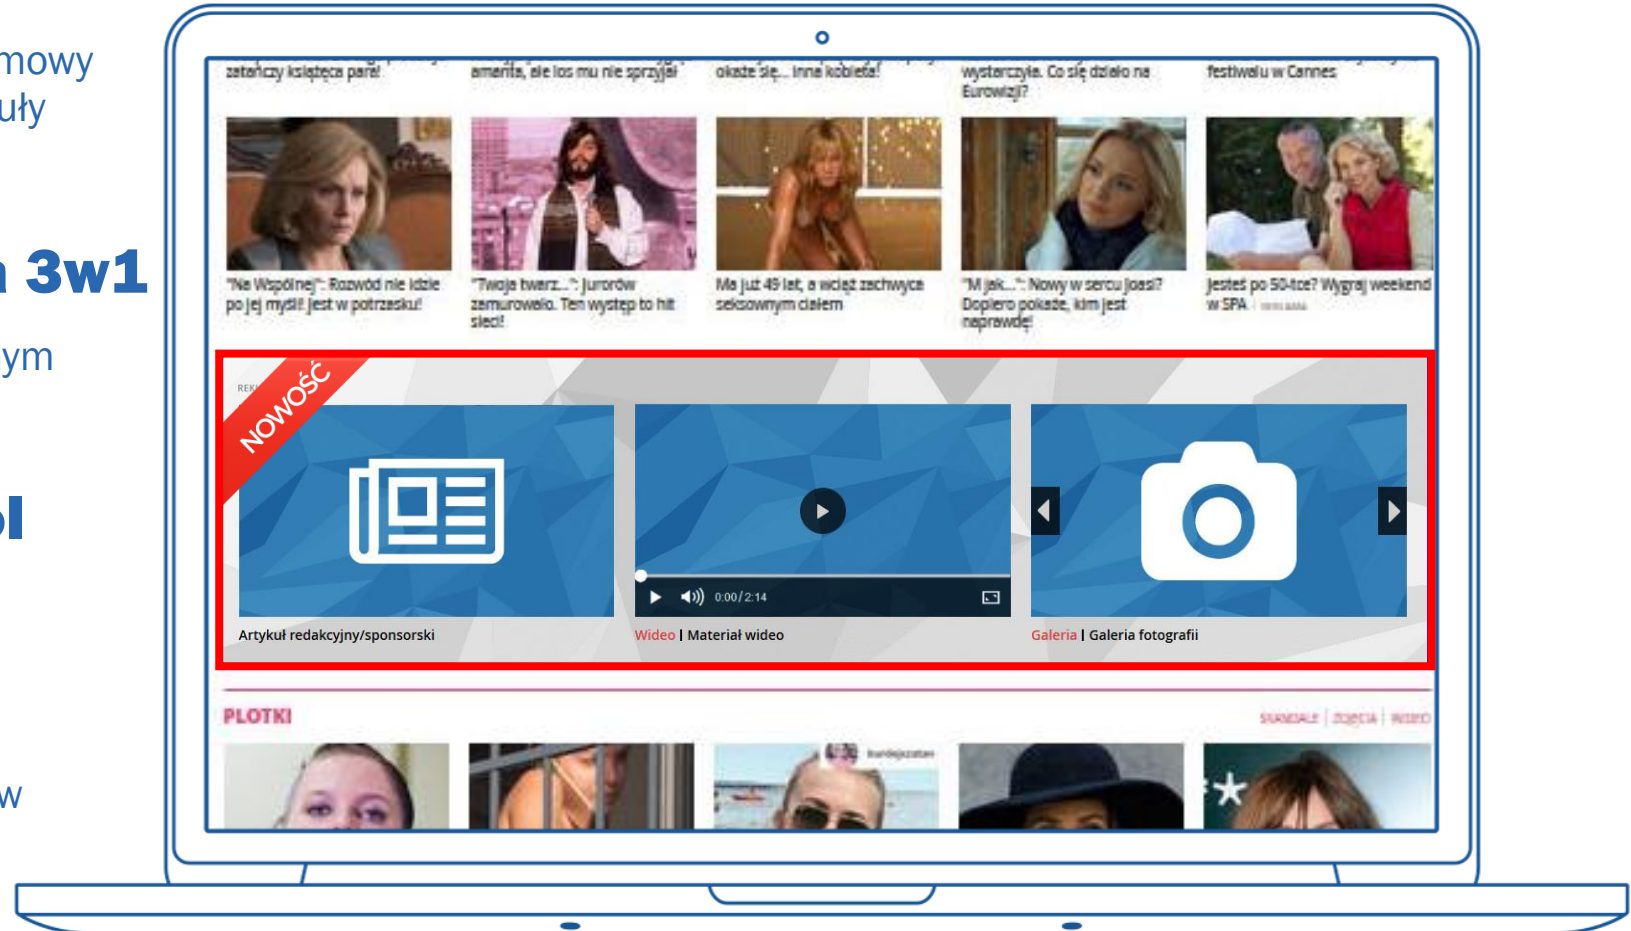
mowy
uły

3w1

ym

l

w

zatańczy książęca para!

amanta, ale los mu nie sprzyjał

okaże się... inna kobieta!

wystarczyła. Co się działo na Eurowizji?

festiwalu w Cannes

"Na Wspólnej": Rozwód nie idzie po jej myśli! Jest w potrzasku!

"Twoja twarz...": Jurorów zamurowało. Ten występ to hit sieci!

Ma już 49 lat, a wciąż zachwyca seksownym ciałem

"M jak...": Nowy w sercu Joasi? Dopiero pokaże, kim jest naprawdę!

Jesteś po 50-tce? Wygraj weekend w SPA

REK

NOWOŚĆ

0:00 / 2:14

Artykuł redakcyjny/sponsorski

Wideo | Materiał wideo

Galeria | Galeria fotografii

PLOTKI

SKANDALE | ZDJĘCIA | WIDEO

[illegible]